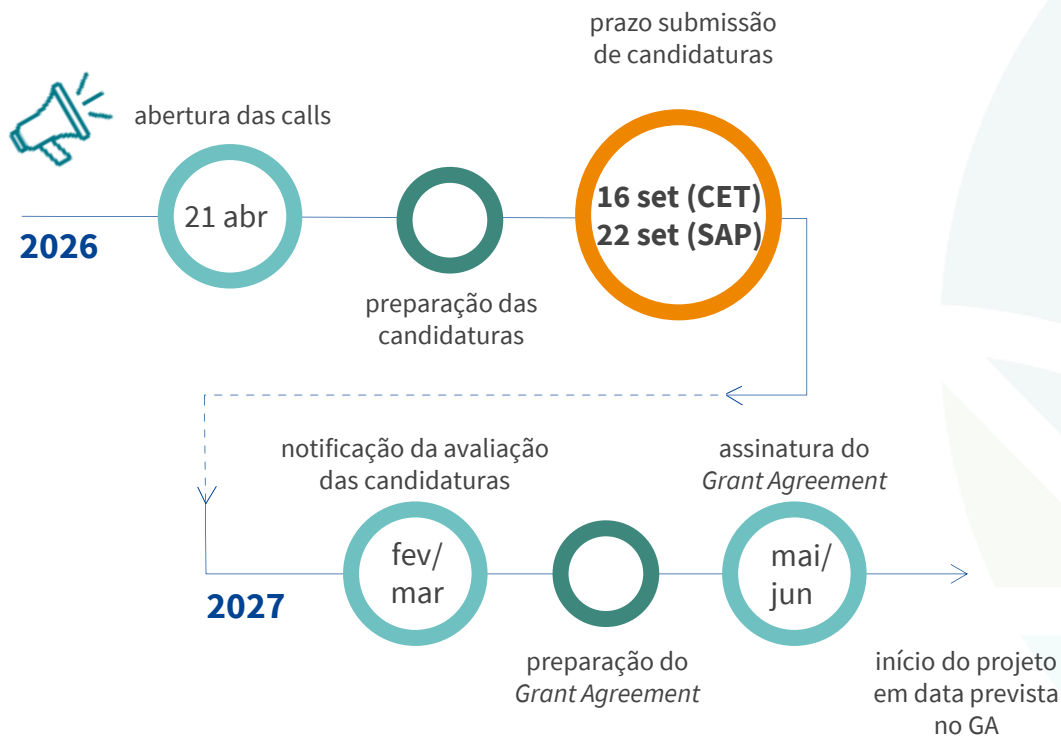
prazo submissão de candidaturas

abertura das calls

21 abr

2026

16 set (CET)
22 set (SAP)

preparação das candidaturas

notificação da avaliação das candidaturas

assinatura do *Grant Agreement*

fev/
mar

mai/
jun

2027

preparação do *Grant Agreement*

início do projeto em data prevista no GA